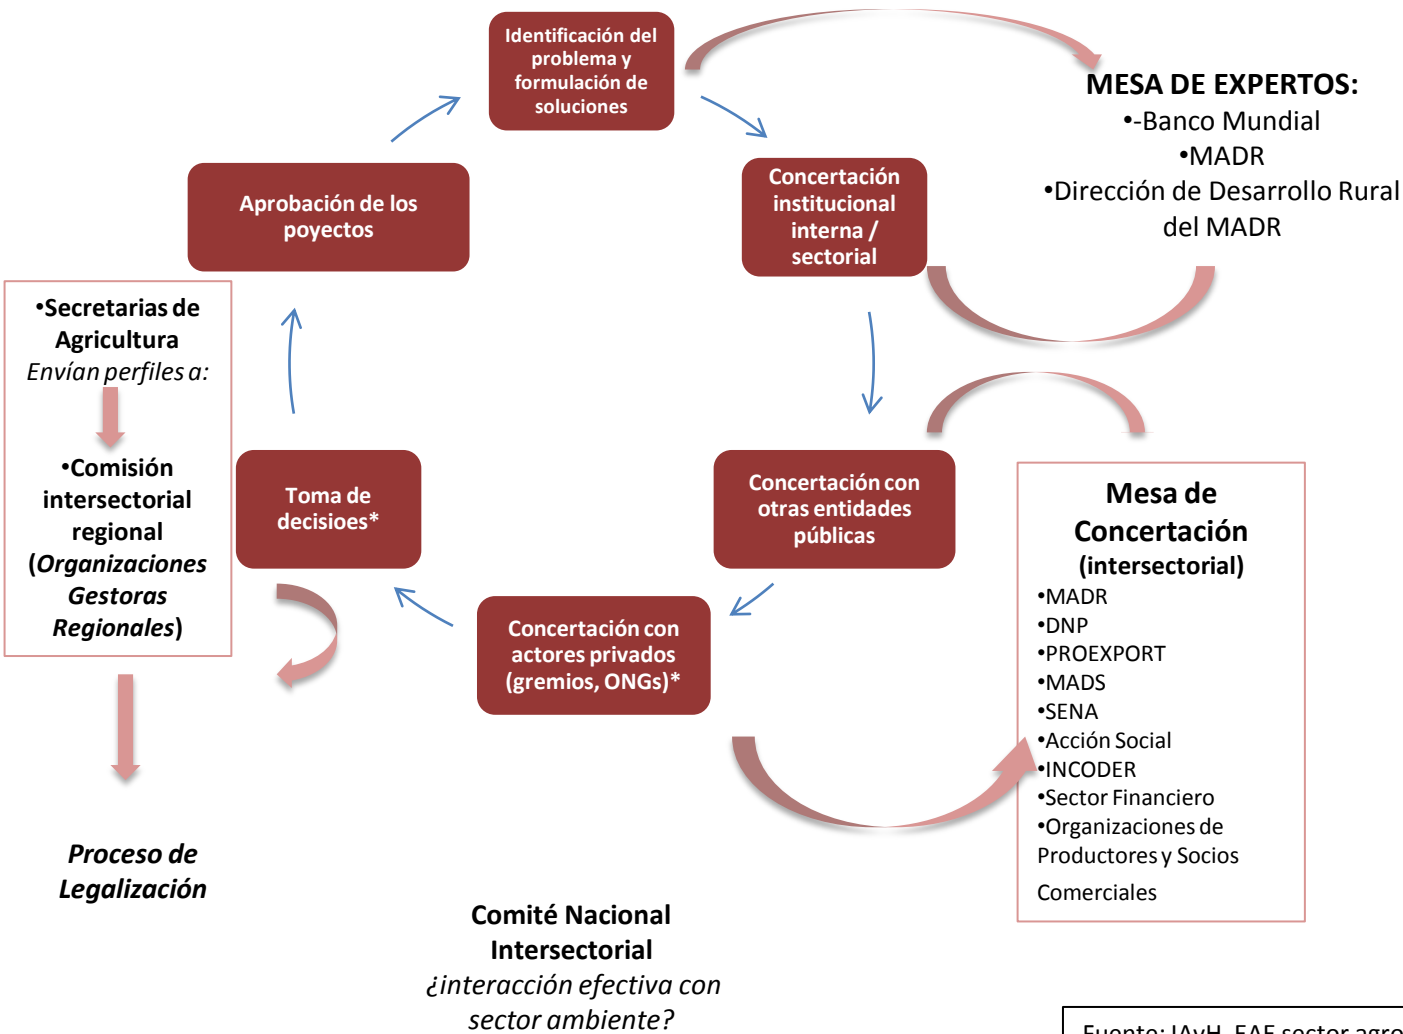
Identificación del problema y formulación de soluciones

MESA DE EXPERTOS:
•-Banco Mundial
•MADR
•Dirección de Desarrollo Rural del MADR

Concertación institucional interna / sectorial

Aprobación de los poyectos

•Secretarias de Agricultura
*Envían perfiles a:*

•Comisión intersectorial regional (***Organizaciones Gestoras Regionales***)

Toma de decisioes*

Concertación con otras entidades públicas

Concertación con actores privados (gremios, ONGs)*

Mesa de Concertación
(intersectorial)
•MADR
•DNP
•PROEXPORT
•MADS
•SENA
•Acción Social
•INCODER
•Sector Financiero
•Organizaciones de Productores y Socios Comerciales

***Proceso de Legalización***

**Comité Nacional Intersectorial**
*¿interacción efectiva con sector ambiente?*

Fuente: IAvH, EAE sector agro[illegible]